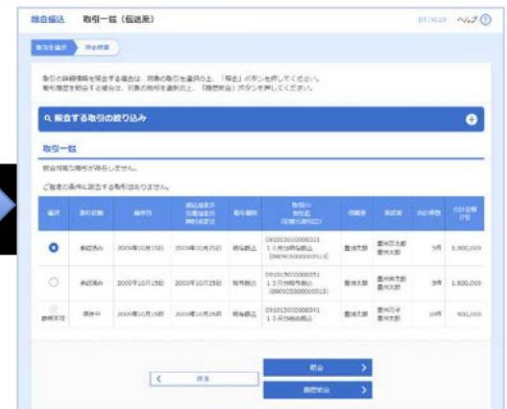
総合振込　取引一覧（伝送系）

ヘルプ

取引を選択　照会結果

取引の詳細情報を照会する場合は、対象の取引を選択の上、「照会」ボタンを押してください。

Q 照会する取引の絞り込み

取引一覧

ご指定の条件に該当する取引はありません。

| 選択 | 取引状態 | 操作日 | 振込指定日 | 取引種別 | 取引ID | 依頼者 | 承認者 | 合計件数 | 合計金額(円) |
|---|---|---|---|---|---|---|---|---|---|
| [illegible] | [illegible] | 2009年10月15日 | 2009年10月25日 | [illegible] | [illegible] | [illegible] | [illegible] | 5件 | 1,000,000 |
| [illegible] | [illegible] | 2009年10月15日 | 2009年10月25日 | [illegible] | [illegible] | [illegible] | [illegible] | 8件 | 1,800,000 |
| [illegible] | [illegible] | 2009年10月15日 | 2009年10月25日 | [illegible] | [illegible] | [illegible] | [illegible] | 10件 | 900,000 |

戻る

照会

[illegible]